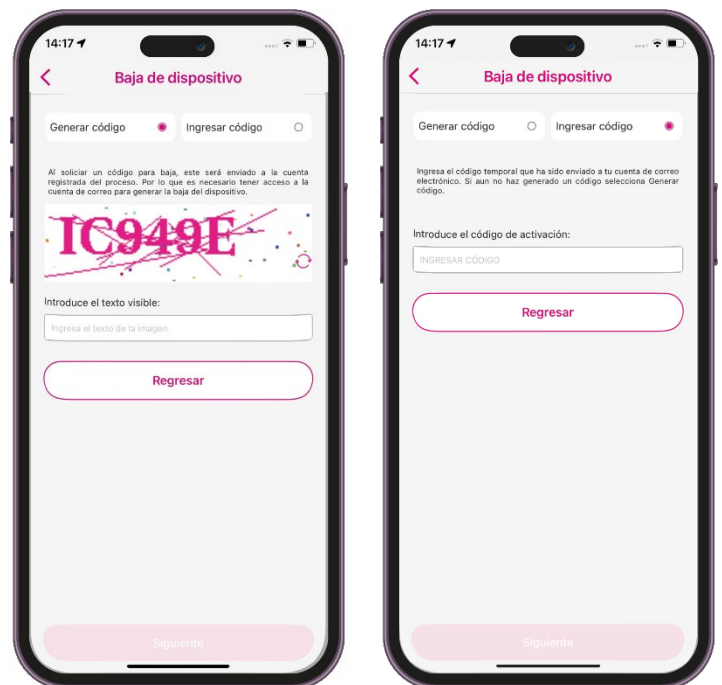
14:17

Baja de dispositivo

Generar código

Ingresar código

Al solicitar un código para baja, este será enviado a la cuenta registrada del proceso. Por lo que es necesario tener acceso a la cuenta de correo para generar la baja del dispositivo.

IC949E

Introduce el texto visible:

Ingresa el texto de la imagen

Regresar

Siguiente

14:17

Baja de dispositivo

Generar código

Ingresar código

Ingresa el código temporal que ha sido enviado a tu cuenta de correo electrónico. Si aun no haz generado un código selecciona Generar código.

Introduce el código de activación:

INGRESAR CÓDIGO

Regresar

Siguiente